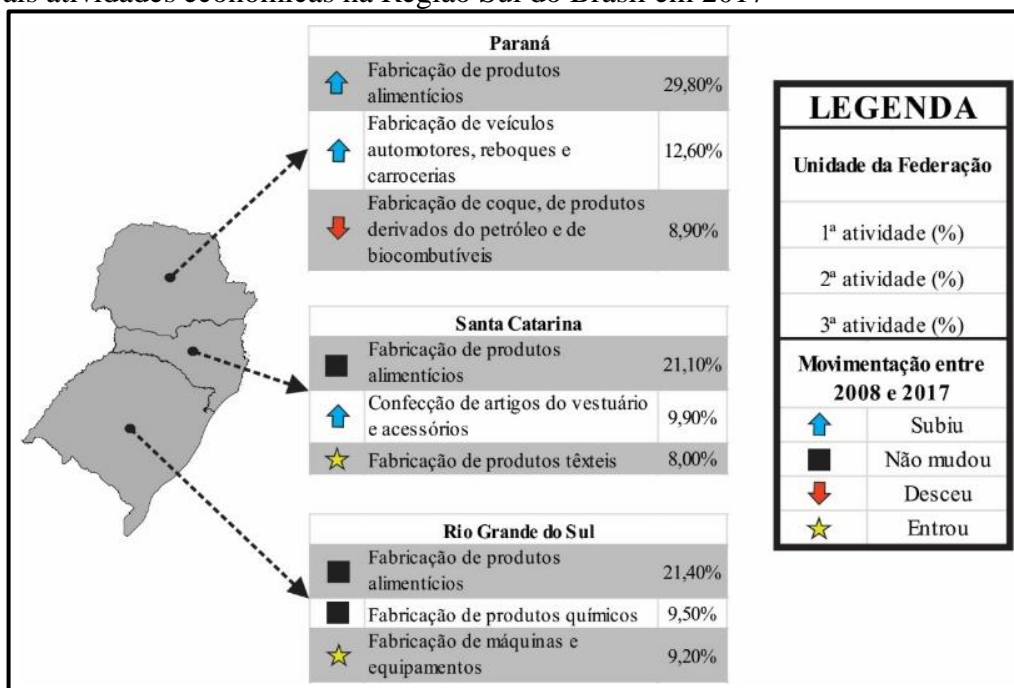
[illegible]ais atividades econômicas na Região Sul do Brasil em 2017

| Paraná | |
|---|---|
| Fabricação de produtos alimentícios | 29,80% |
| Fabricação de veículos automotores, reboques e carrocerias | 12,60% |
| Fabricação de coque, de produtos derivados do petróleo e de biocombutíveis | 8,90% |

| Santa Catarina | |
|---|---|
| Fabricação de produtos alimentícios | 21,10% |
| Confecção de artigos do vestuário e acessórios | 9,90% |
| Fabricação de produtos têxteis | 8,00% |

| Rio Grande do Sul | |
|---|---|
| Fabricação de produtos alimentícios | 21,40% |
| Fabricação de produtos químicos | 9,50% |
| Fabricação de máquinas e equipamentos | 9,20% |

LEGENDA

Unidade da Federação

1ª atividade (%)

2ª atividade (%)

3ª atividade (%)

Movimentação entre 2008 e 2017

Subiu

Não mudou

Desceu

Entrou